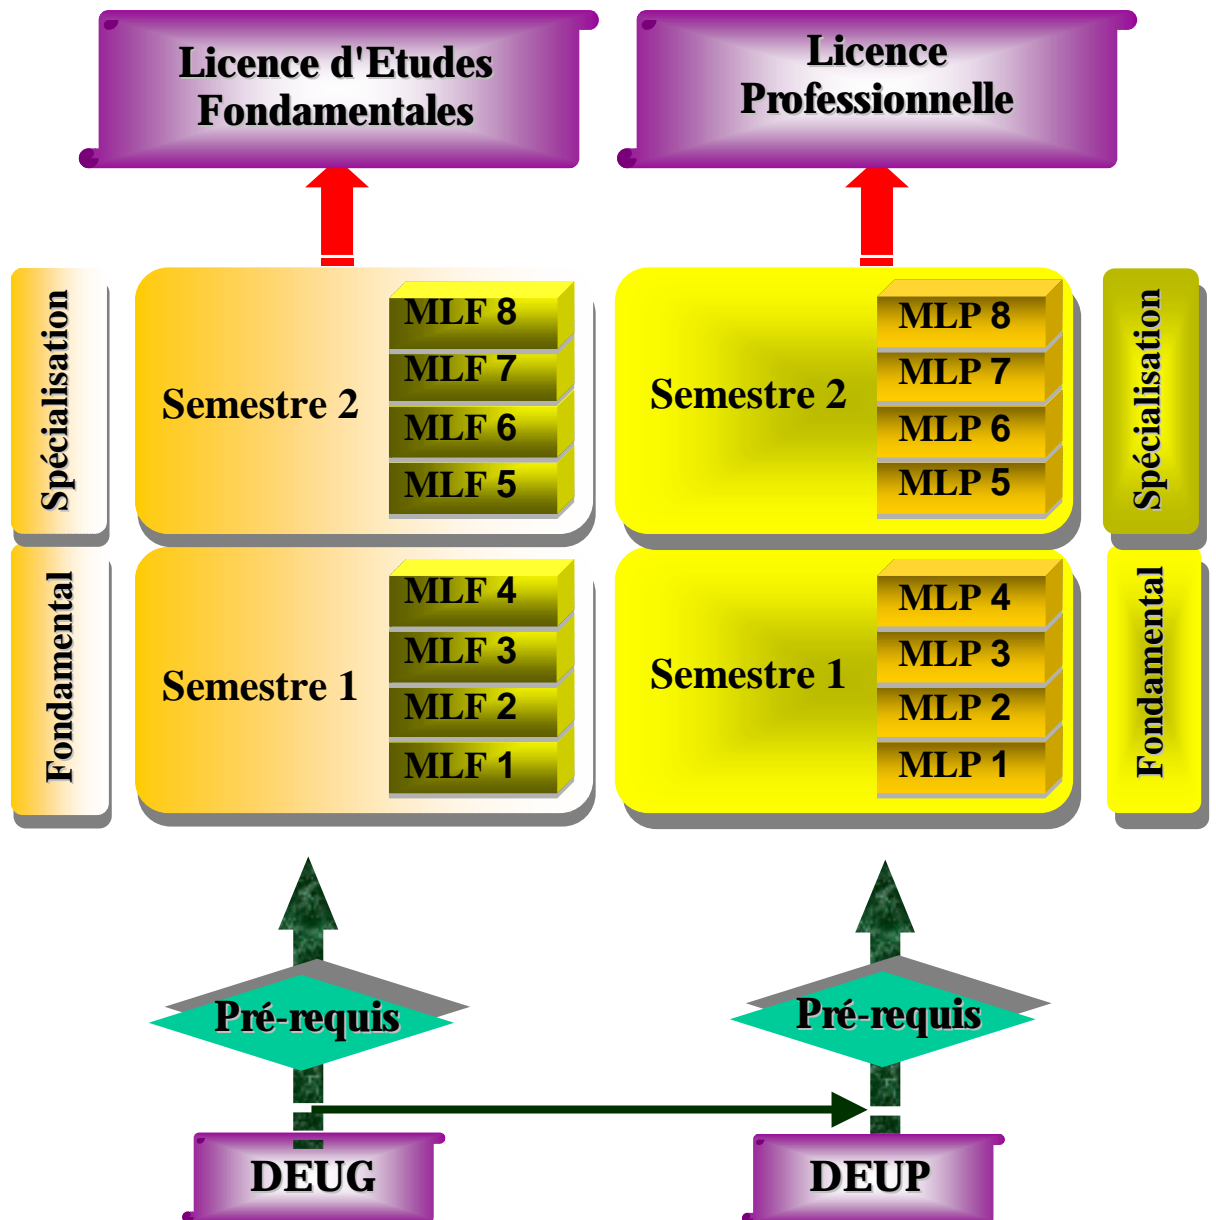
Licence d'Etudes Fondamentales

Licence Professionnelle

Spécialisation

Semestre 2

MLF 8
MLF 7
MLF 6
MLF 5

Semestre 2

MLP 8
MLP 7
MLP 6
MLP 5

Spécialisation

Fondamental

Semestre 1

MLF 4
MLF 3
MLF 2
MLF 1

Semestre 1

MLP 4
MLP 3
MLP 2
MLP 1

Fondamental

Pré-requis

Pré-requis

DEUG

DEUP